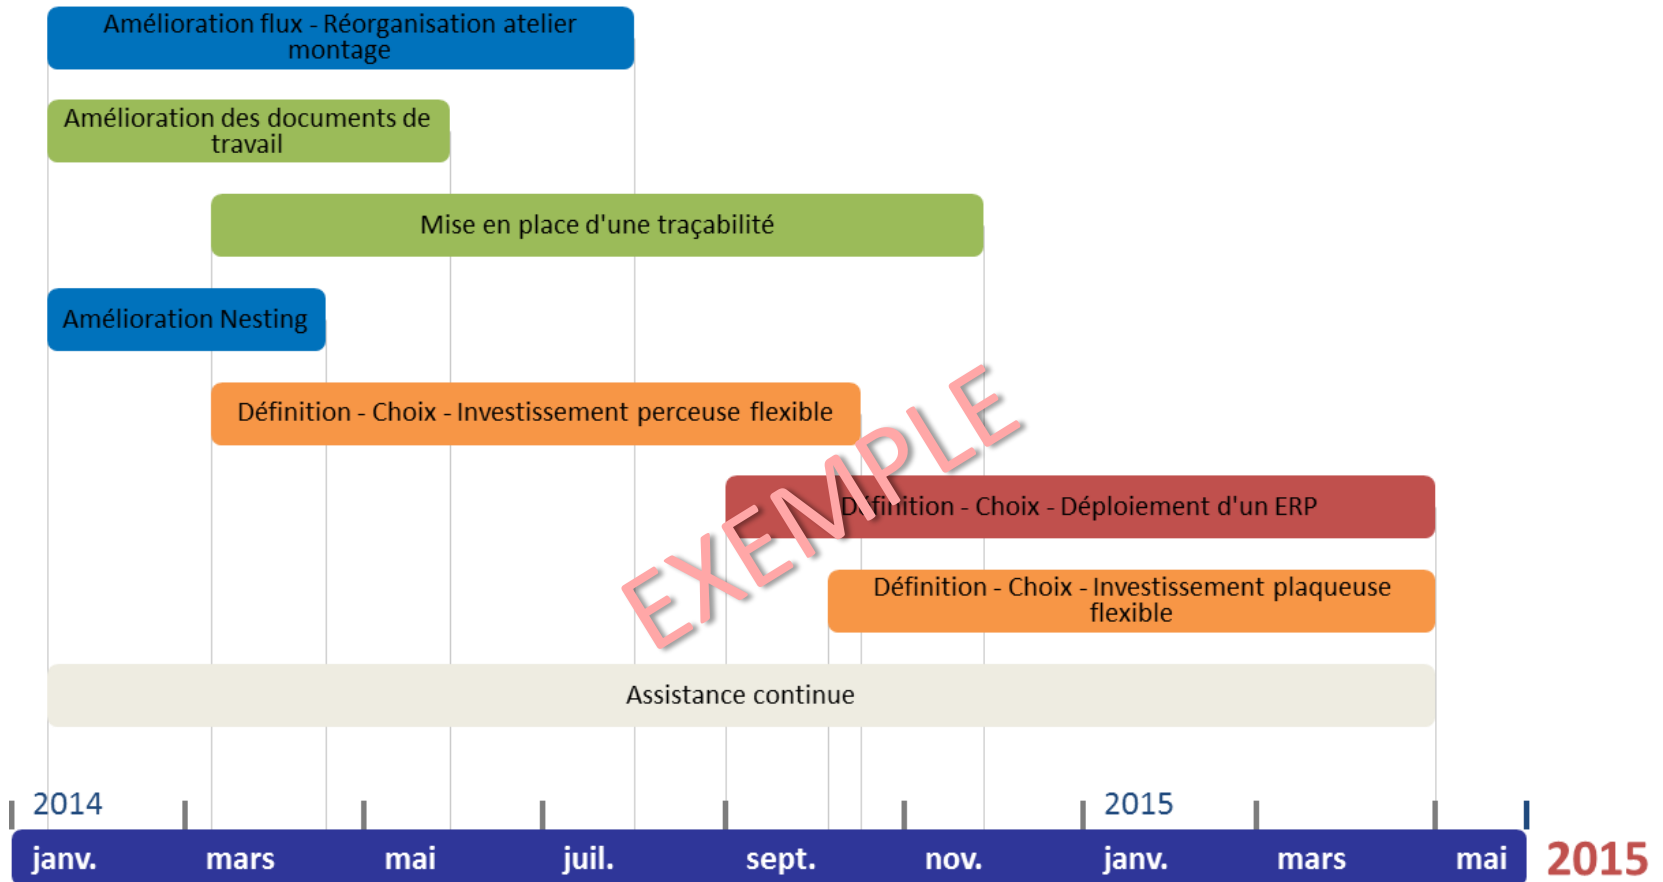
Amélioration flux - Réorganisation atelier montage

Amélioration des documents de travail

Mise en place d'une traçabilité

Amélioration Nesting

Définition - Choix - Investissement perceuse flexible

Définition - Choix - Déploiement d'un ERP

Définition - Choix - Investissement plaqueuse flexible

Assistance continue

EXEMPLE

2014

2015

janv. mars mai juil. sept. nov. janv. mars mai

2015